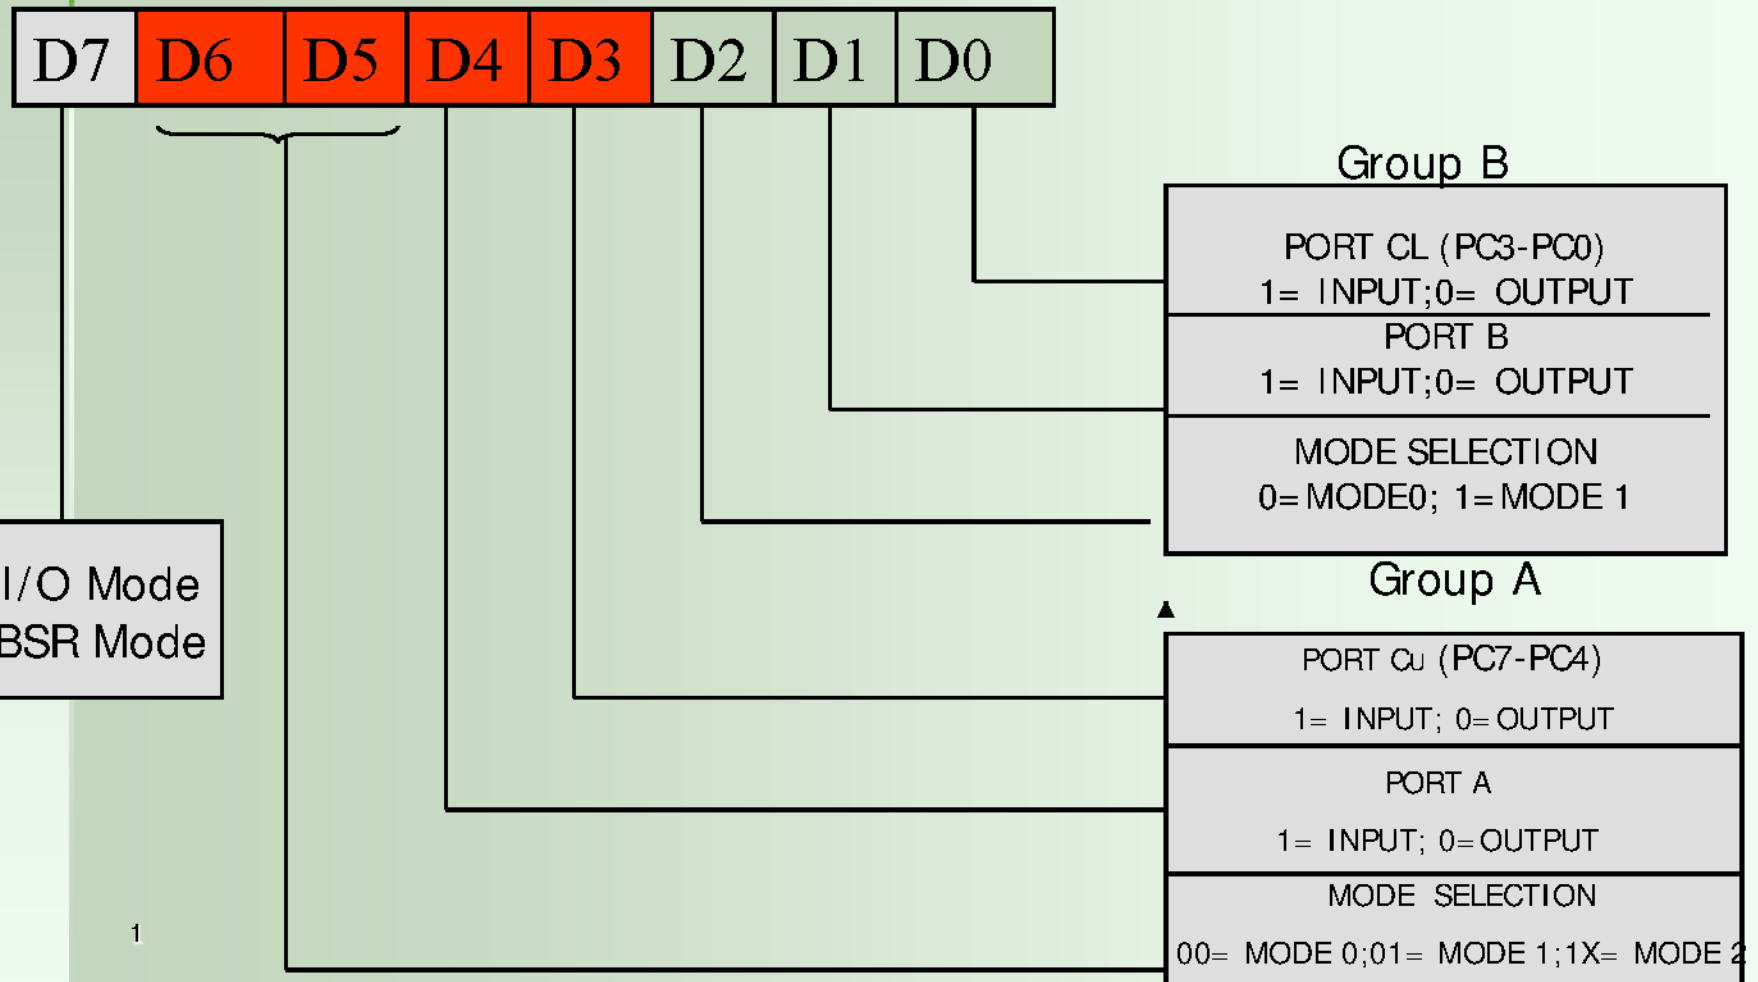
D7 D6 D5 D4 D3 D2 D1 D0

Group B

PORT CL (PC3-PC0)
1= INPUT;0= OUTPUT

PORT B
1= INPUT;0= OUTPUT

MODE SELECTION
0=MODE0; 1=MODE 1

Group A

I/O Mode
BSR Mode

PORT Cu (PC7-PC4)
1= INPUT; 0=OUTPUT

PORT A
1= INPUT; 0=OUTPUT

MODE SELECTION
00= MODE 0;01= MODE 1;1X= MODE 2

1